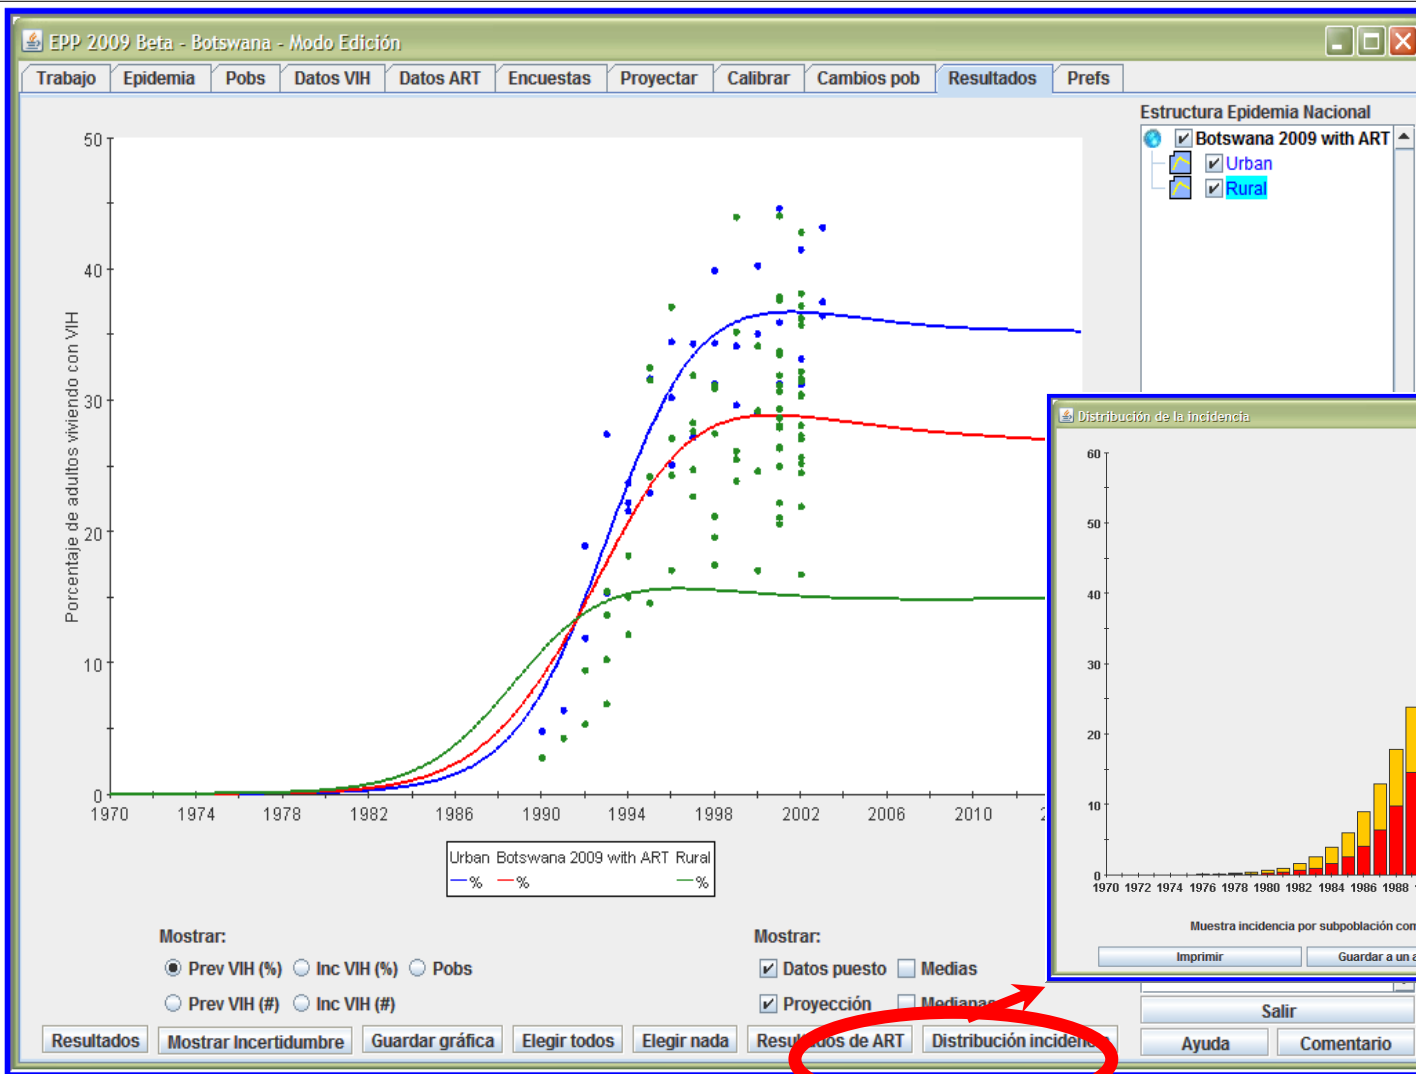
EPP 2009 Beta - Botswana - Modo Edición

Trabajo | Epidemia | Pobs | Datos VIH | Datos ART | Encuestas | Proyectar | Calibrar | Cambios pob | Resultados | Prefs

Estructura Epidemia Nacional
Botswana 2009 with ART
Urban
Rural

Porcentaje de adultos viviendo con VIH

50
40
30
20
10
0

1970 1974 1978 1982 1986 1990 1994 1998 2002 2006 2010

Urban Botswana 2009 with ART Rural
% % %

Distribución de la incidencia

60
50
40
30
20
10
0

1970 1972 1974 1976 1978 1980 1982 1984 1986 1988

Muestra incidencia por subpoblación con

Imprimir
Guardar a un a

Mostrar:
Prev VIH (%) Inc VIH (%) Pobs
Prev VIH (#) Inc VIH (#)

Mostrar:
Datos puesto Medias
Proyección Medianas

Salir
Ayuda
Comentario

Resultados | Mostrar Incertidumbre | Guardar gráfica | Elegir todos | Elegir nada | Resultados de ART | Distribución incidencia